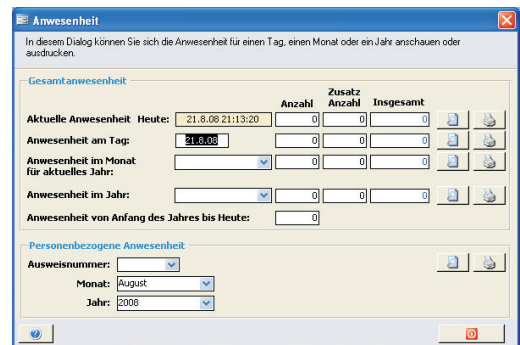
Anwesenheit

In diesem Dialog können Sie sich die Anwesenheit für einen Tag, einen Monat oder ein Jahr anschauen oder ausdrucken.

Gesamtanwesenheit

| | | Anzahl | Zusatz Anzahl | Insgesamt |
|---|---|---|---|---|
| Aktuelle Anwesenheit Heute: | 21.8.08 21:13:20 | 0 | 0 | 0 |
| Anwesenheit am Tag: | 21.8.08 | 0 | 0 | 0 |
| Anwesenheit im Monat für aktuelles Jahr: | | 0 | 0 | 0 |
| Anwesenheit im Jahr: | | 0 | 0 | 0 |
| Anwesenheit von Anfang des Jahres bis Heute: | | 0 | | |

Personenbezogene Anwesenheit

Ausweisnummer:
Monat: August
Jahr: 2008